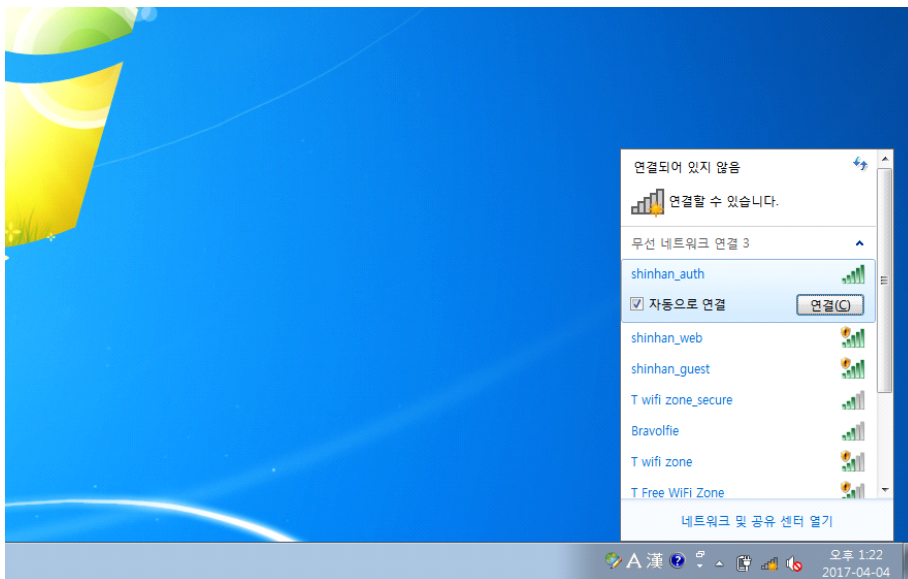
연결되어 있지 않음

연결할 수 있습니다.

무선 네트워크 연결 3

shinhan_auth

자동으로 연결

연결(C)

shinhan_web

shinhan_guest

T wifi zone_secure

Bravolfie

T wifi zone

T Free WiFi Zone

네트워크 및 공유 센터 열기

A 漢

오후 1:22
2017-04-04